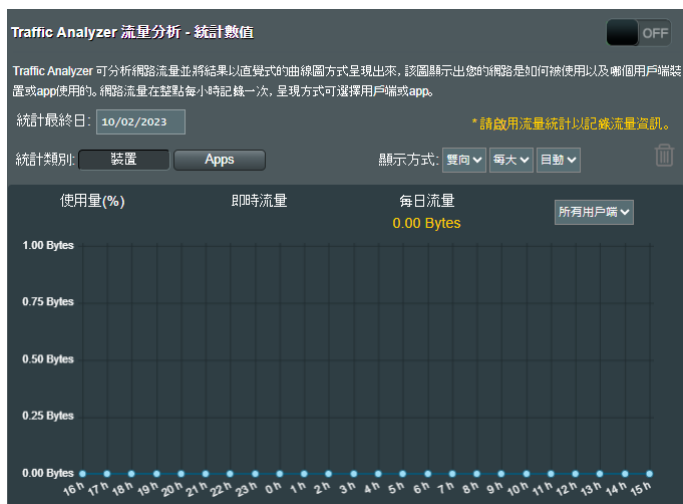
Traffic Analyzer 流量分析 - 統計數值

OFF

Traffic Analyzer 可分析網路流量並將結果以直覺式的曲線圖方式呈現出來，該圖顯示出您的網路是如何被使用以及哪個用戶端裝置或app使用的。網路流量在整點每小時記錄一次，呈現方式可選擇用戶端或app。

統計最終日: 10/02/2023

*請啟用流量統計以記錄流量資訊。

統計類別: 裝置 Apps

顯示方式: 雙向 每天 自動

使用量(%)

即時流量

每日流量
0.00 Bytes

所有用戶端

1.00 Bytes
0.75 Bytes
0.50 Bytes
0.25 Bytes
0.00 Bytes

16h 17h 18h 19h 20h 21h 22h 23h 0h 1h 2h 3h 4h 5h 6h 7h 8h 9h 10h 11h 12h 13h 14h 15h